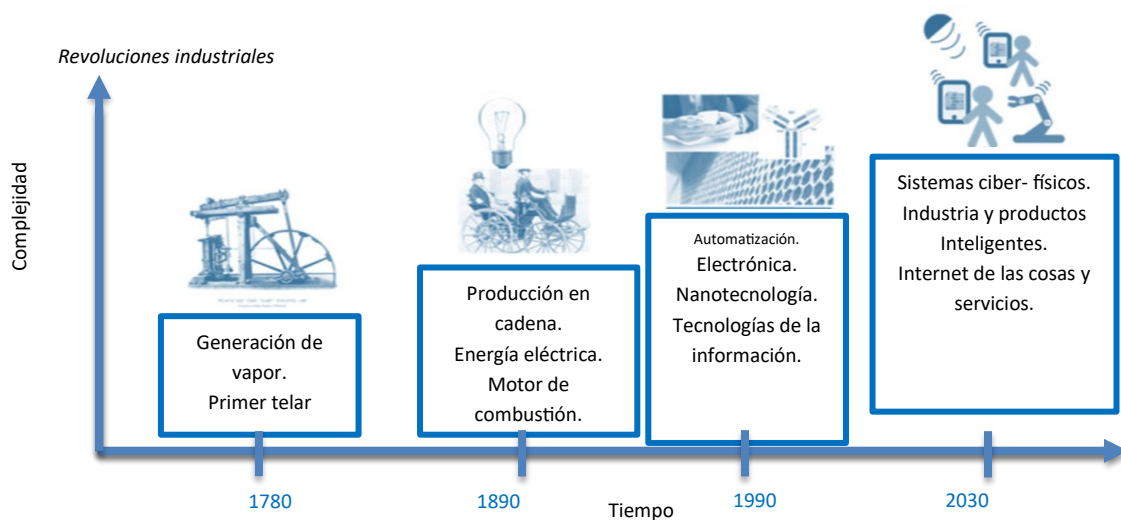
Revoluciones industriales

Complejidad

Generación de vapor.
Primer telar

Producción en cadena.
Energía eléctrica.
Motor de combustión.

Automatización.
Electrónica.
Nanotecnología.
Tecnologías de la información.

Sistemas ciber- físicos.
Industria y productos Inteligentes.
Internet de las cosas y servicios.

1780

1890

Tiempo

1990

2030